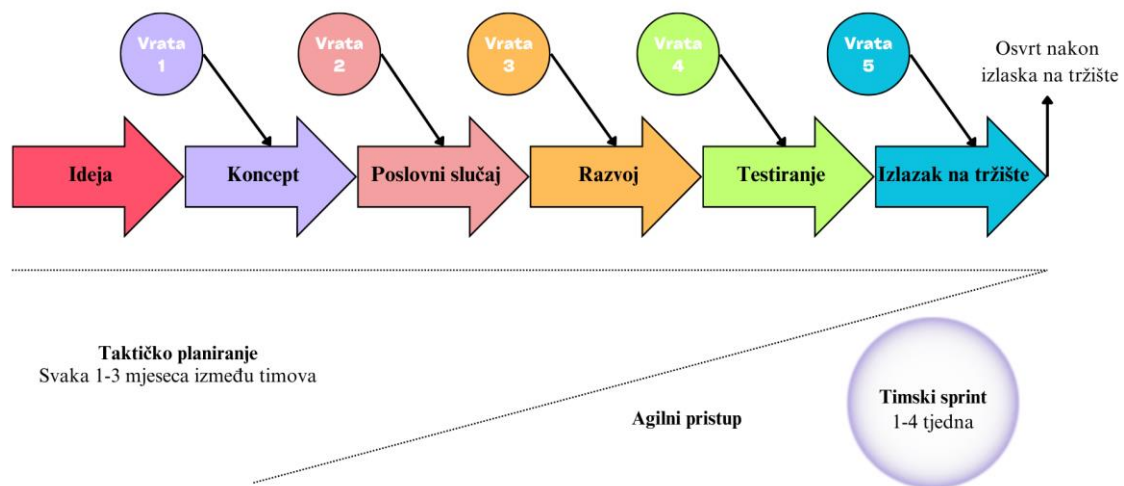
Vrata 1

Vrata 2

Vrata 3

Vrata 4

Vrata 5

Osvrt nakon izlaska na tržište

Ideja

Koncept

Poslovni slučaj

Razvoj

Testiranje

Izlazak na tržište

Taktičko planiranje
Svaka 1-3 mjeseca između timova

Agilni pristup

Timski sprint
1-4 tjedna